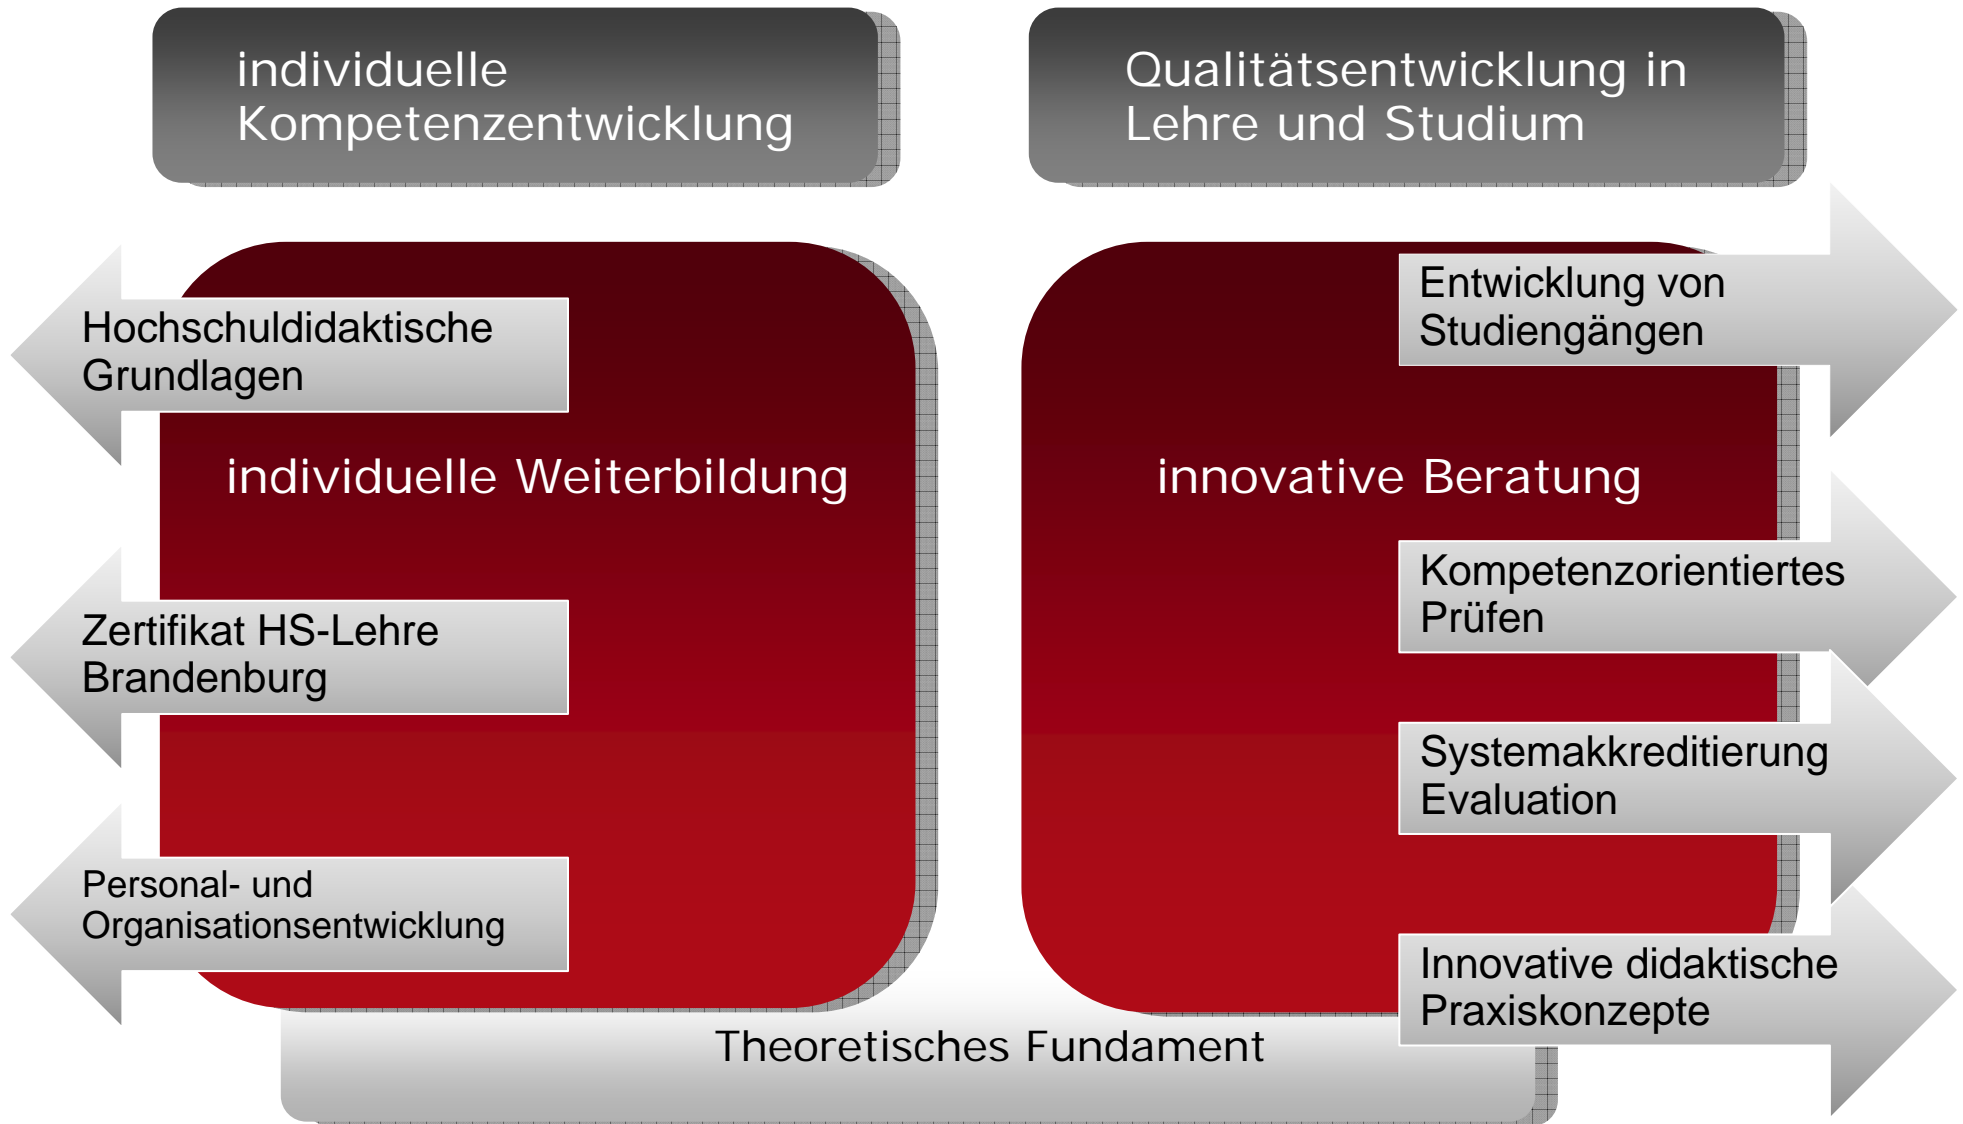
individuelle Kompetenzentwicklung

Qualitätsentwicklung in Lehre und Studium

Hochschuldidaktische Grundlagen

individuelle Weiterbildung

Zertifikat HS-Lehre Brandenburg

Personal- und Organisationsentwicklung

Entwicklung von Studiengängen

innovative Beratung

Kompetenzorientiertes Prüfen

Systemakkreditierung Evaluation

Innovative didaktische Praxiskonzepte

Theoretisches Fundament